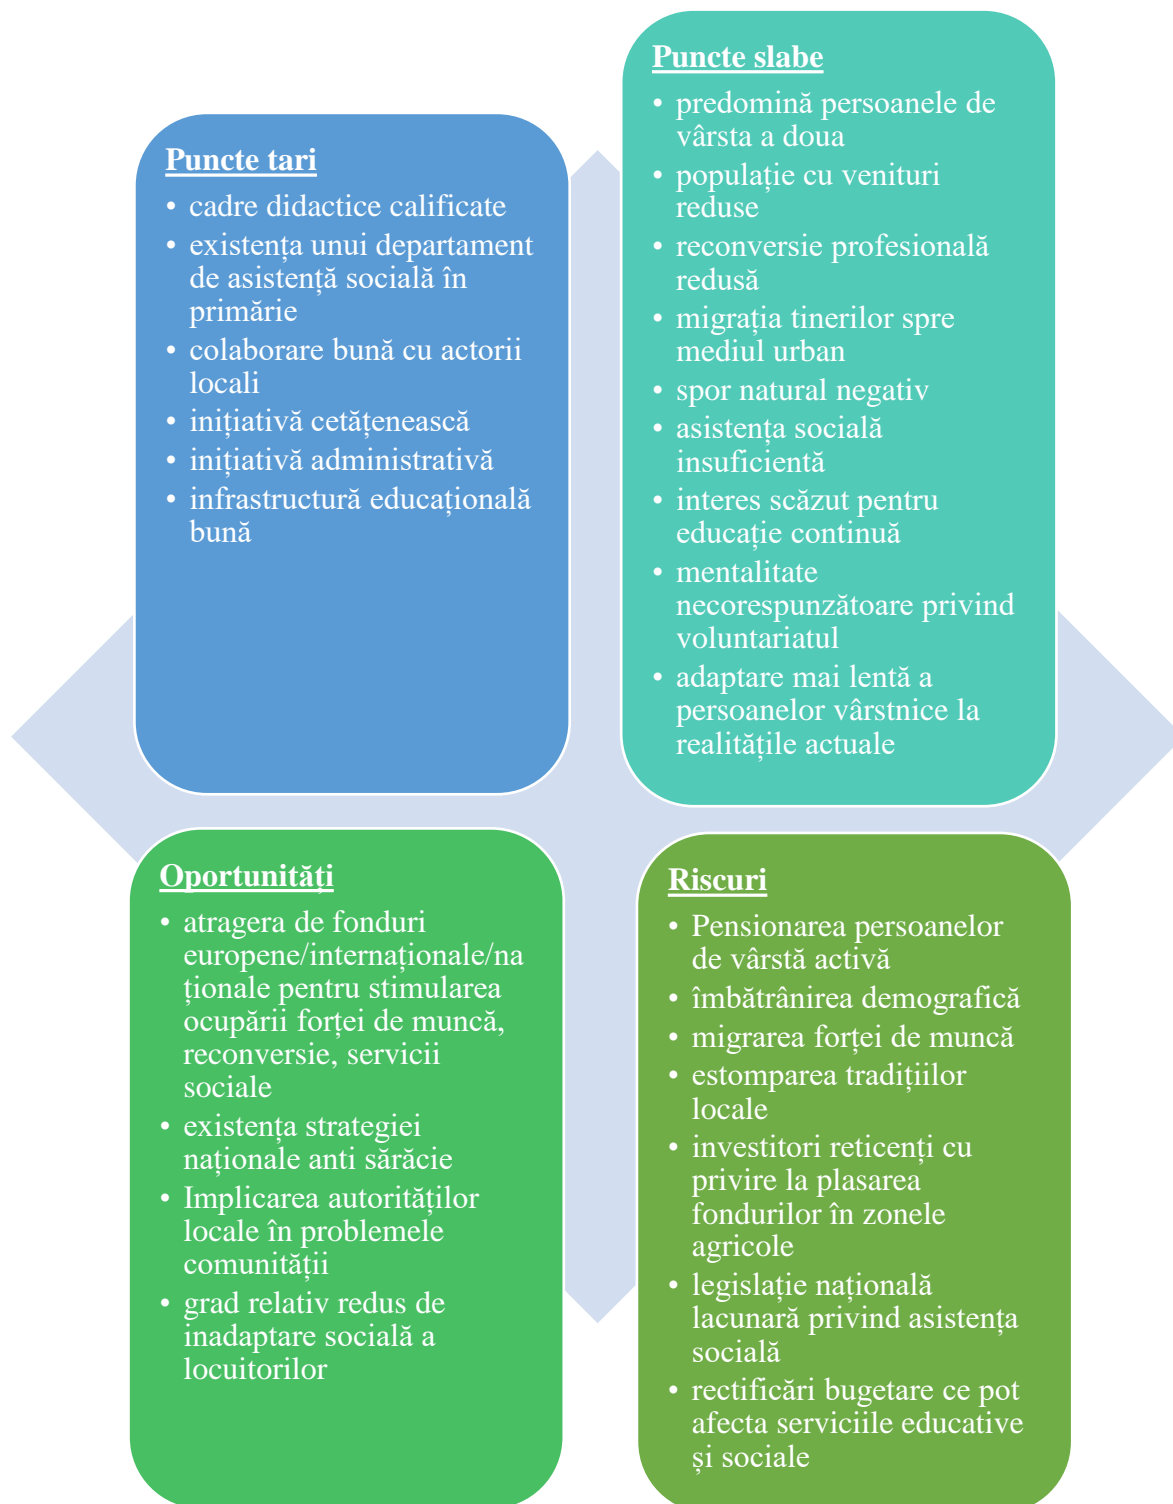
Puncte tari
- cadre didactice calificate
- existența unui departament de asistență socială în primărie
- colaborare bună cu actorii locali
- inițiativă cetățenească
- inițiativă administrativă
- infrastructură educațională bună

Puncte slabe
- predomină persoanele de vârsta a doua
- populație cu venituri reduse
- reconversie profesională redusă
- migrația tinerilor spre mediul urban
- spor natural negativ
- asistența socială insuficientă
- interes scăzut pentru educație continuă
- mentalitate necorespunzătoare privind voluntariatul
- adaptare mai lentă a persoanelor vârstnice la realitățile actuale

Oportunități
- atragera de fonduri europene/internaționale/naționale pentru stimularea ocupării forței de muncă, reconversie, servicii sociale
- existența strategiei naționale anti sărăcie
- Implicarea autorităților locale în problemele comunității
- grad relativ redus de inadaptare socială a locuitorilor

Riscuri
- Pensionarea persoanelor de vârstă activă
- îmbătrânirea demografică
- migrarea forței de muncă
- estomparea tradițiilor locale
- investitori reticenți cu privire la plasarea fondurilor în zonele agricole
- legislație națională lacunară privind asistența socială
- rectificări bugetare ce pot afecta serviciile educative și sociale